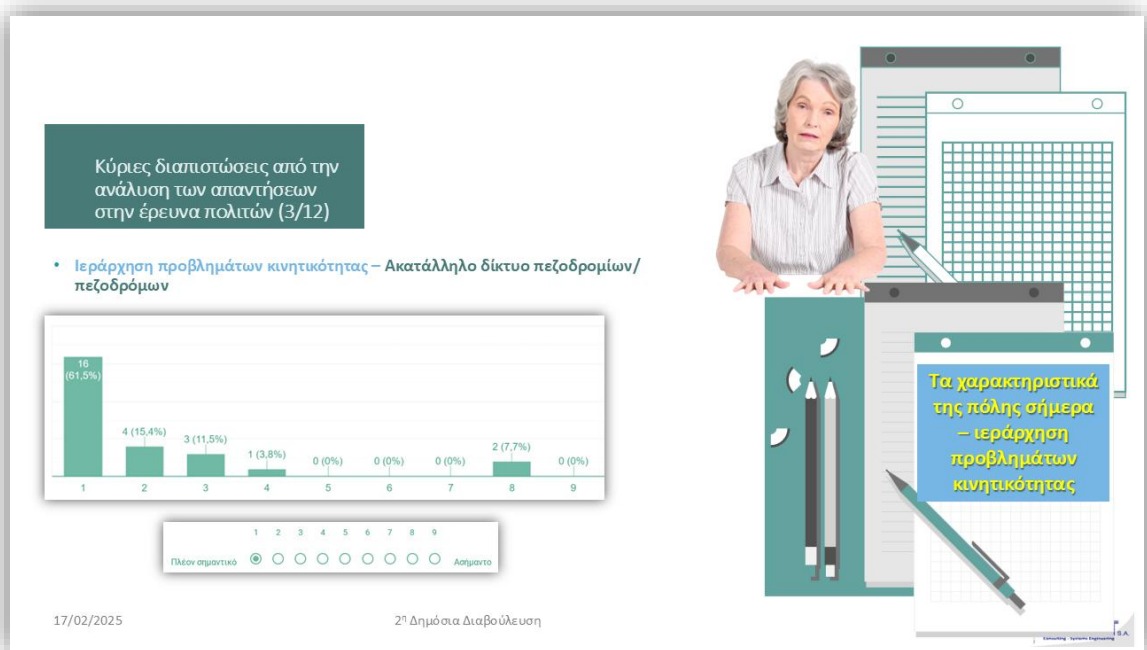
Κύριες διαπιστώσεις από την ανάλυση των απαντήσεων στην έρευνα πολιτών (3/12)

• Ιεράρχηση προβλημάτων κινητικότητας – Ακατάλληλο δίκτυο πεζοδρομίων/ πεζοδρόμων

16 (61,5%)
4 (15,4%)
3 (11,5%)
1 (3,8%)
0 (0%)
0 (0%)
0 (0%)
2 (7,7%)
0 (0%)

1 2 3 4 5 6 7 8 9

1 2 3 4 5 6 7 8 9
Πλέον σημαντικό Ασήμαντο

Τα χαρακτηριστικά της πόλης σήμερα – ιεράρχηση προβλημάτων κινητικότητας

17/02/2025

2η Δημόσια Διαβούλευση

S.A.
Consulting Systems Engineering